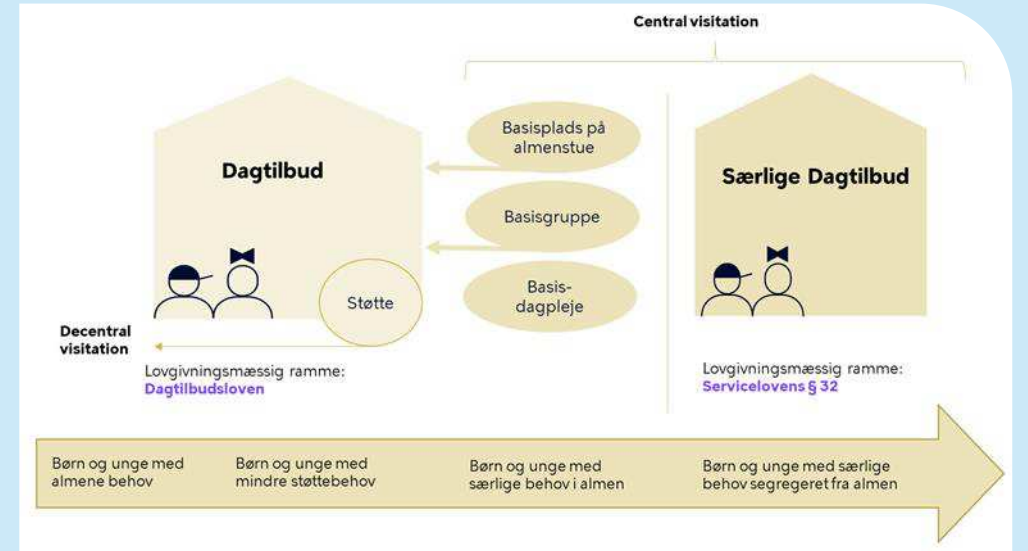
Central visitation

Dagtilbud

Støtte

Basisplads på almenstue

Basisgruppe

Basis-dagpleje

Særlige Dagtilbud

Decentral visitation

Lovgivningsmæssig ramme:
Dagtilbudsloven

Lovgivningsmæssig ramme:
Servicelovens § 32

Børn og unge med almene behov

Børn og unge med mindre støttebehov

Børn og unge med særlige behov i almen

Børn og unge med særlige behov segregeret fra almen